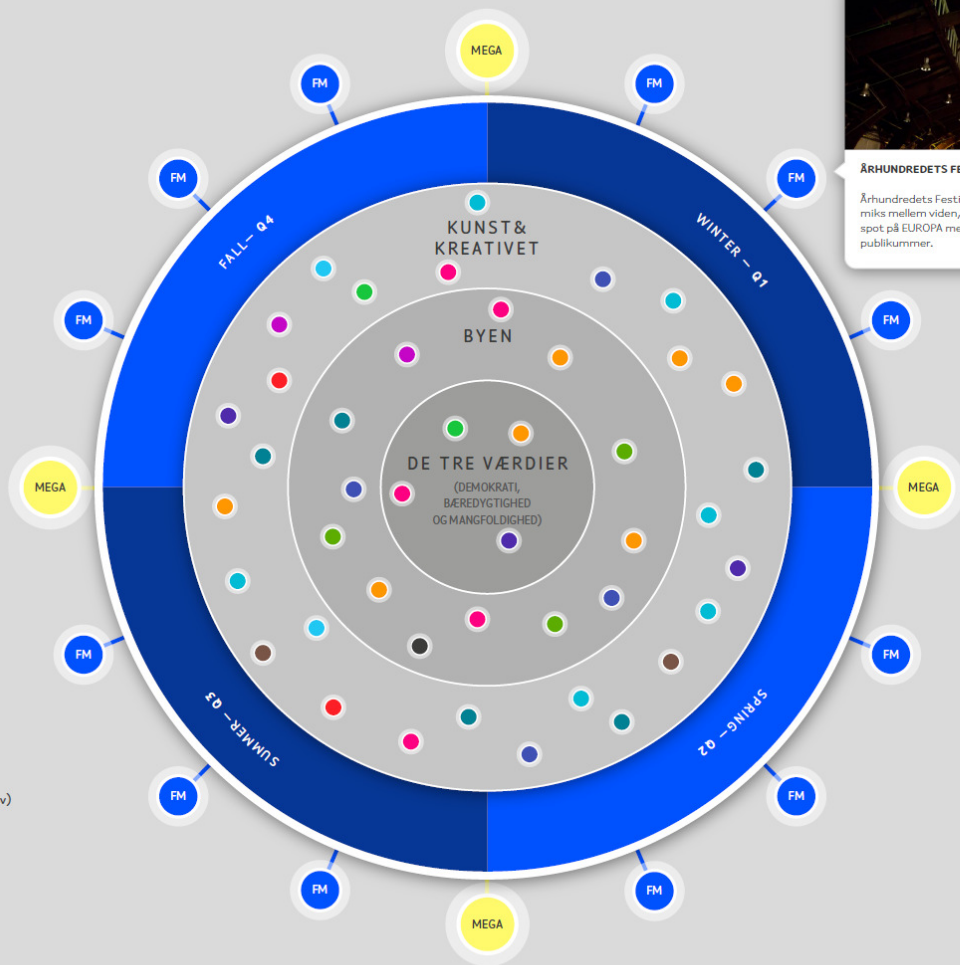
MEGA

FM

FM

FM

FM

ÅRHUNDREDETS FE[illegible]

Århundredets Festi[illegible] miks mellem viden,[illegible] spot på EUROPA me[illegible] publikummer.

FALL – Q4

WINTER – Q1

KUNST& KREATIVET

BYEN

FM

FM

MEGA

DE TRE VÆRDIER

(DEMOKRATI, BÆREDYGTIGHED OG MANGFOLDIGHED)

MEGA

FM

FM

SUMMER – Q3

SPRING – Q2

v)

FM

FM

FM

FM

MEGA